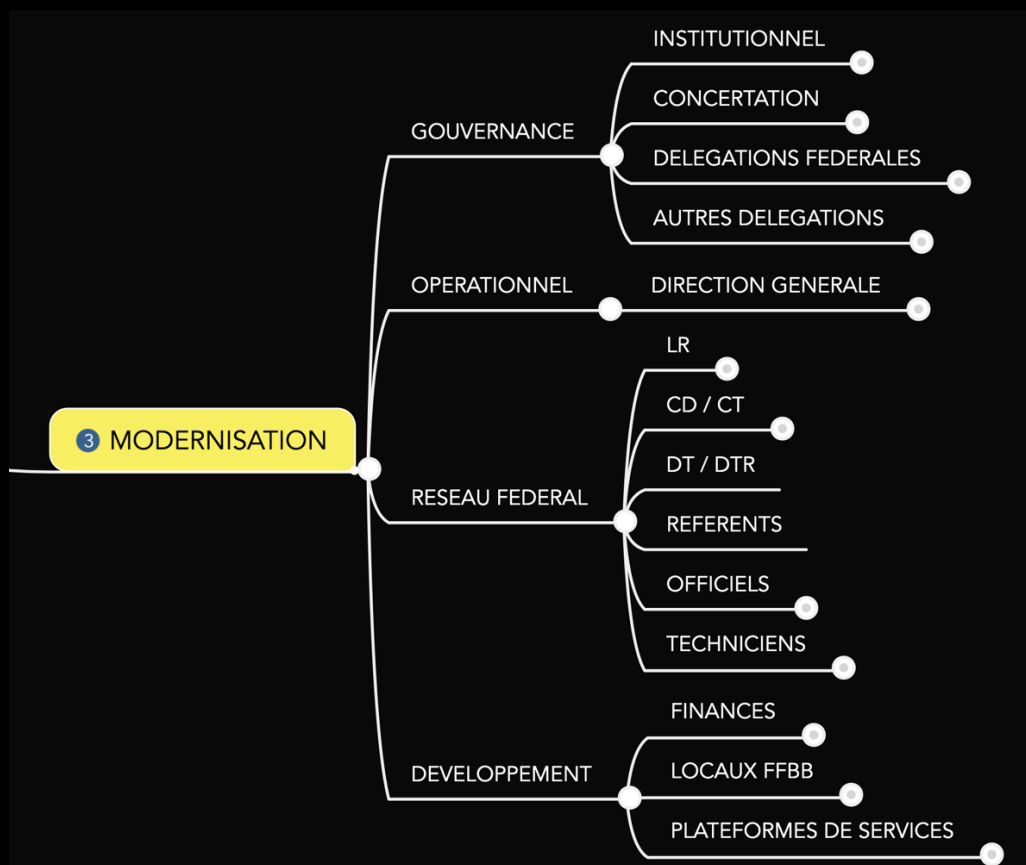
3 MODERNISATION

GOUVERNANCE

INSTITUTIONNEL

CONCERTATION

DELEGATIONS FEDERALES

AUTRES DELEGATIONS

OPERATIONNEL

DIRECTION GENERALE

RESEAU FEDERAL

LR

CD / CT

DT / DTR

REFERENTS

OFFICIELS

TECHNICIENS

DEVELOPPEMENT

FINANCES

LOCAUX FFBB

PLATEFORMES DE SERVICES